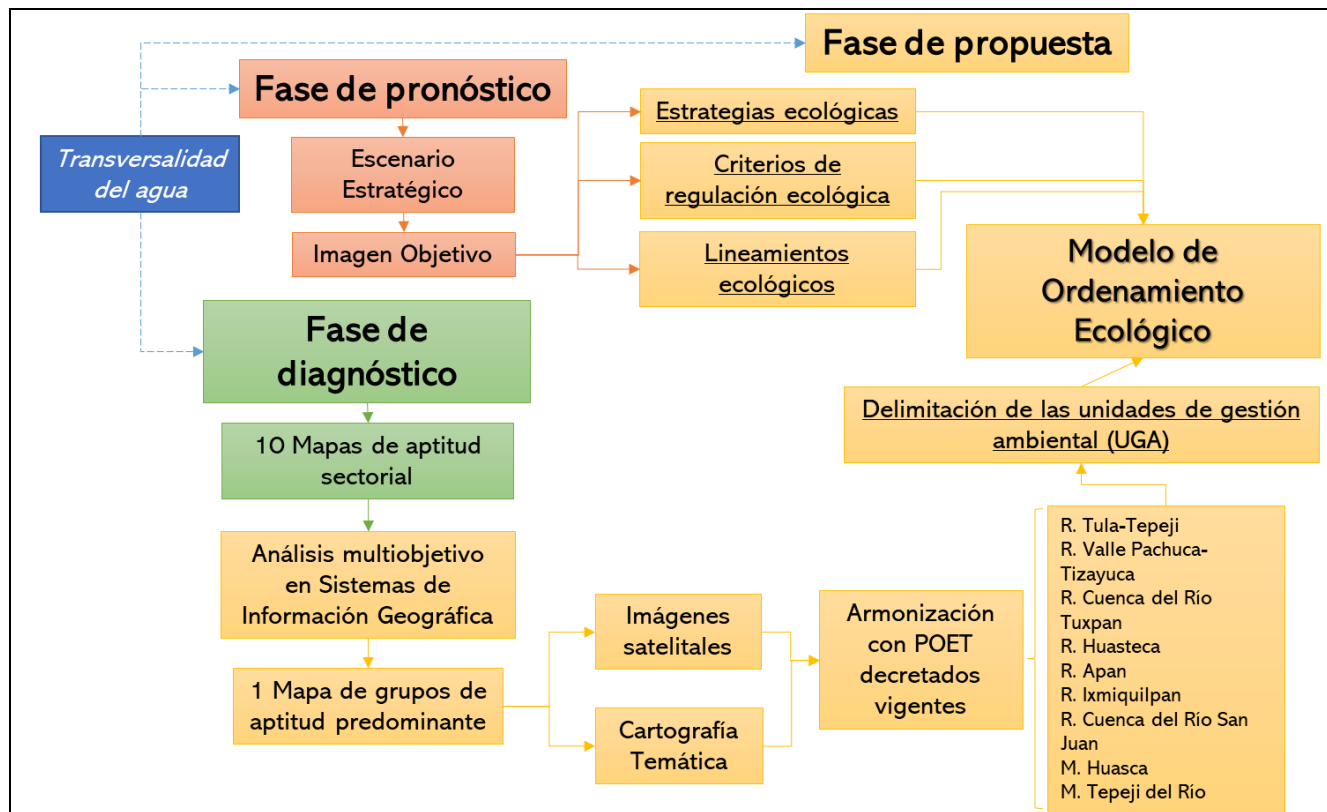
Fase de propuesta

Fase de pronóstico

Transversalidad del agua

Escenario Estratégico

Imagen Objetivo

Estrategias ecológicas

Criterios de regulación ecológica

Lineamientos ecológicos

Modelo de Ordenamiento Ecológico

Fase de diagnóstico

Delimitación de las unidades de gestión ambiental (UGA)

10 Mapas de aptitud sectorial

Análisis multiobjetivo en Sistemas de Información Geográfica

1 Mapa de grupos de aptitud predominante

Imágenes satelitales

Cartografía Temática

Armonización con POET decretados vigentes

R. Tula-Tepeji
R. Valle Pachuca-Tizayuca
R. Cuenca del Río Tuxpan
R. Huasteca
R. Apan
R. Ixmiquilpan
R. Cuenca del Río San Juan
M. Huasca
M. Tepeji del Río